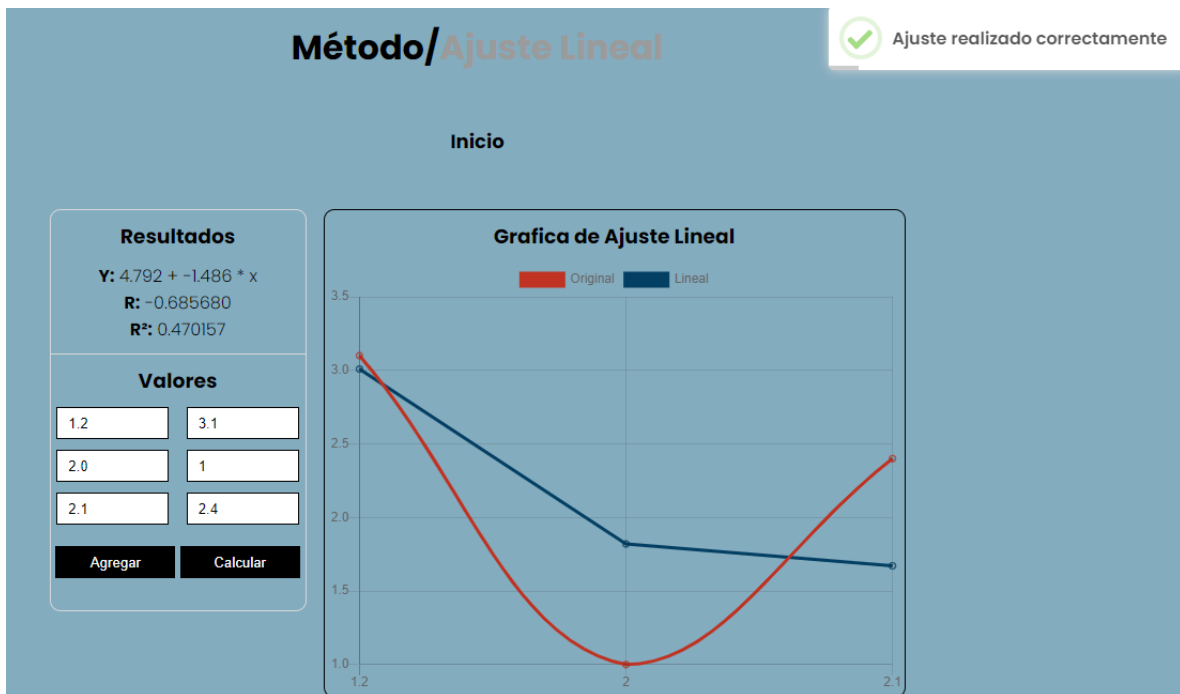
Método/Ajuste Lineal

Ajuste realizado correctamente

Inicio

Resultados

Y: 4.792 + -1.486 * x
R: -0.685680
R²: 0.470157

Valores

| 1.2 | 3.1 |
|---|---|
| 2.0 | 1 |
| 2.1 | 2.4 |

Agregar Calcular

Grafica de Ajuste Lineal

Original Lineal

3.5
3.0
2.5
2.0
1.5
1.0
1.2
2
2.1